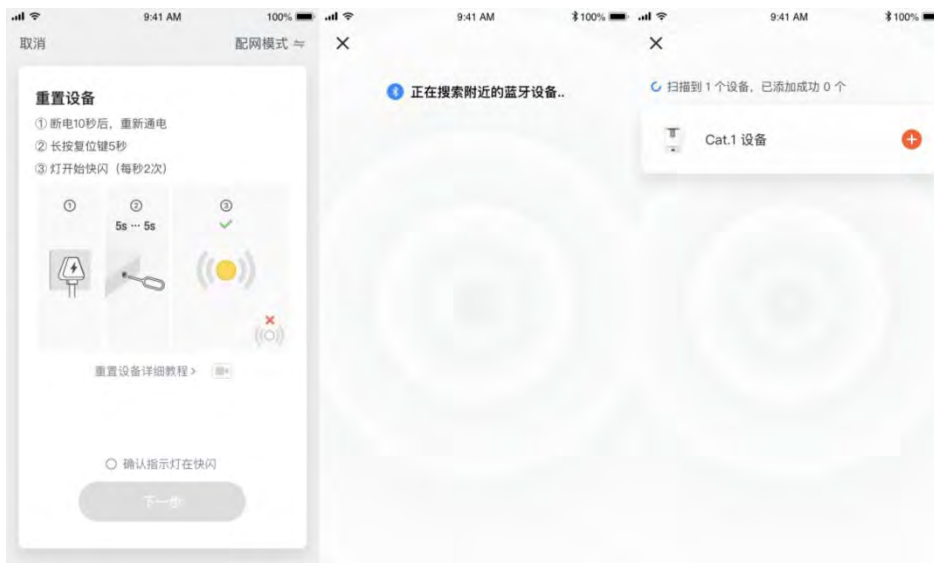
9:41 AM 100%

取消 配网模式 ≒

重置设备

① 断电10秒后，重新通电

② 长按复位键5秒

③ 灯开始快闪（每秒2次）

①

②

5s ··· 5s

③

重置设备详细教程 >

确认指示灯在快闪

下一步

9:41 AM 100%

×

正在搜索附近的蓝牙设备..

9:41 AM 100%

×

扫描到 1 个设备，已添加成功 0 个

Cat.1 设备